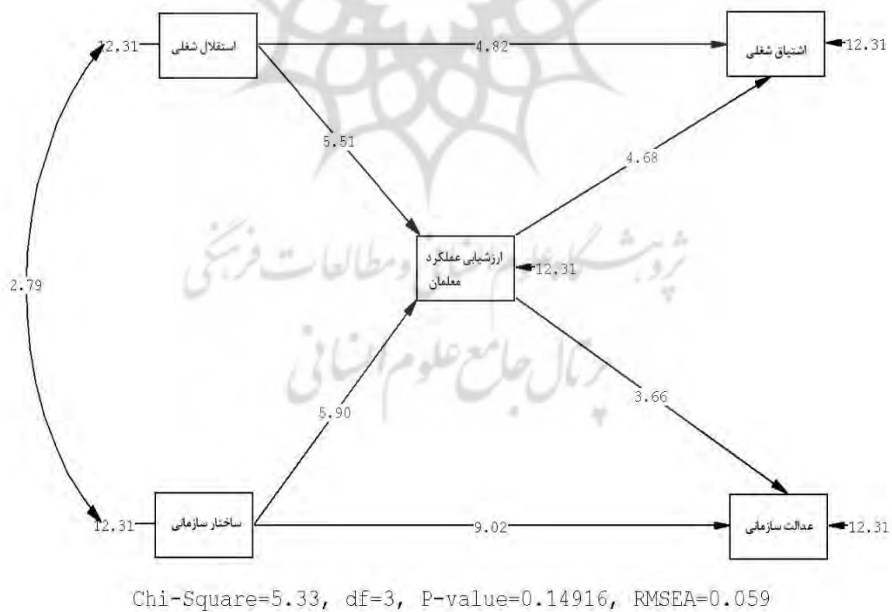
12.31 استقلال شغلی
4.82
اشتیاق شغلی 12.31
5.51
4.68
2.79
ارزشیابی عملکرد معلمان 12.31
پژوهشگاه علوم انسانی و مطالعات فرهنگی
پرتال جامع علوم انسانی
5.90
3.66
12.31 ساختار سازمانی
9.02
عدالت سازمانی 12.31
Chi-Square=5.33, df=3, P-value=0.14916, RMSEA=0.059